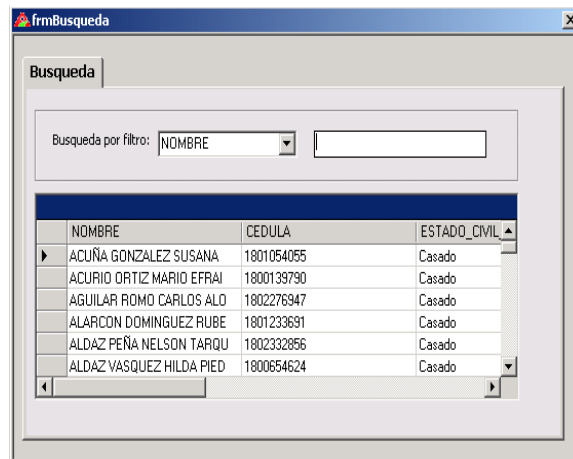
frmBusqueda

Busqueda

Busqueda por filtro: NOMBRE

| | NOMBRE | CEDULA | ESTADO_CIVIL |
|---|---|---|---|
| ▶ | ACUÑA GONZALEZ SUSANA | 1801054055 | Casado |
| | ACURIO ORTIZ MARIO EFRAI | 1800139790 | Casado |
| | AGUILAR ROMO CARLOS ALO | 1802276947 | Casado |
| | ALARCON DOMINGUEZ RUBE | 1801233691 | Casado |
| | ALDAZ PEÑA NELSON TARQU | 1802332856 | Casado |
| | ALDAZ VASQUEZ HILDA PIED | 1800654624 | Casado |